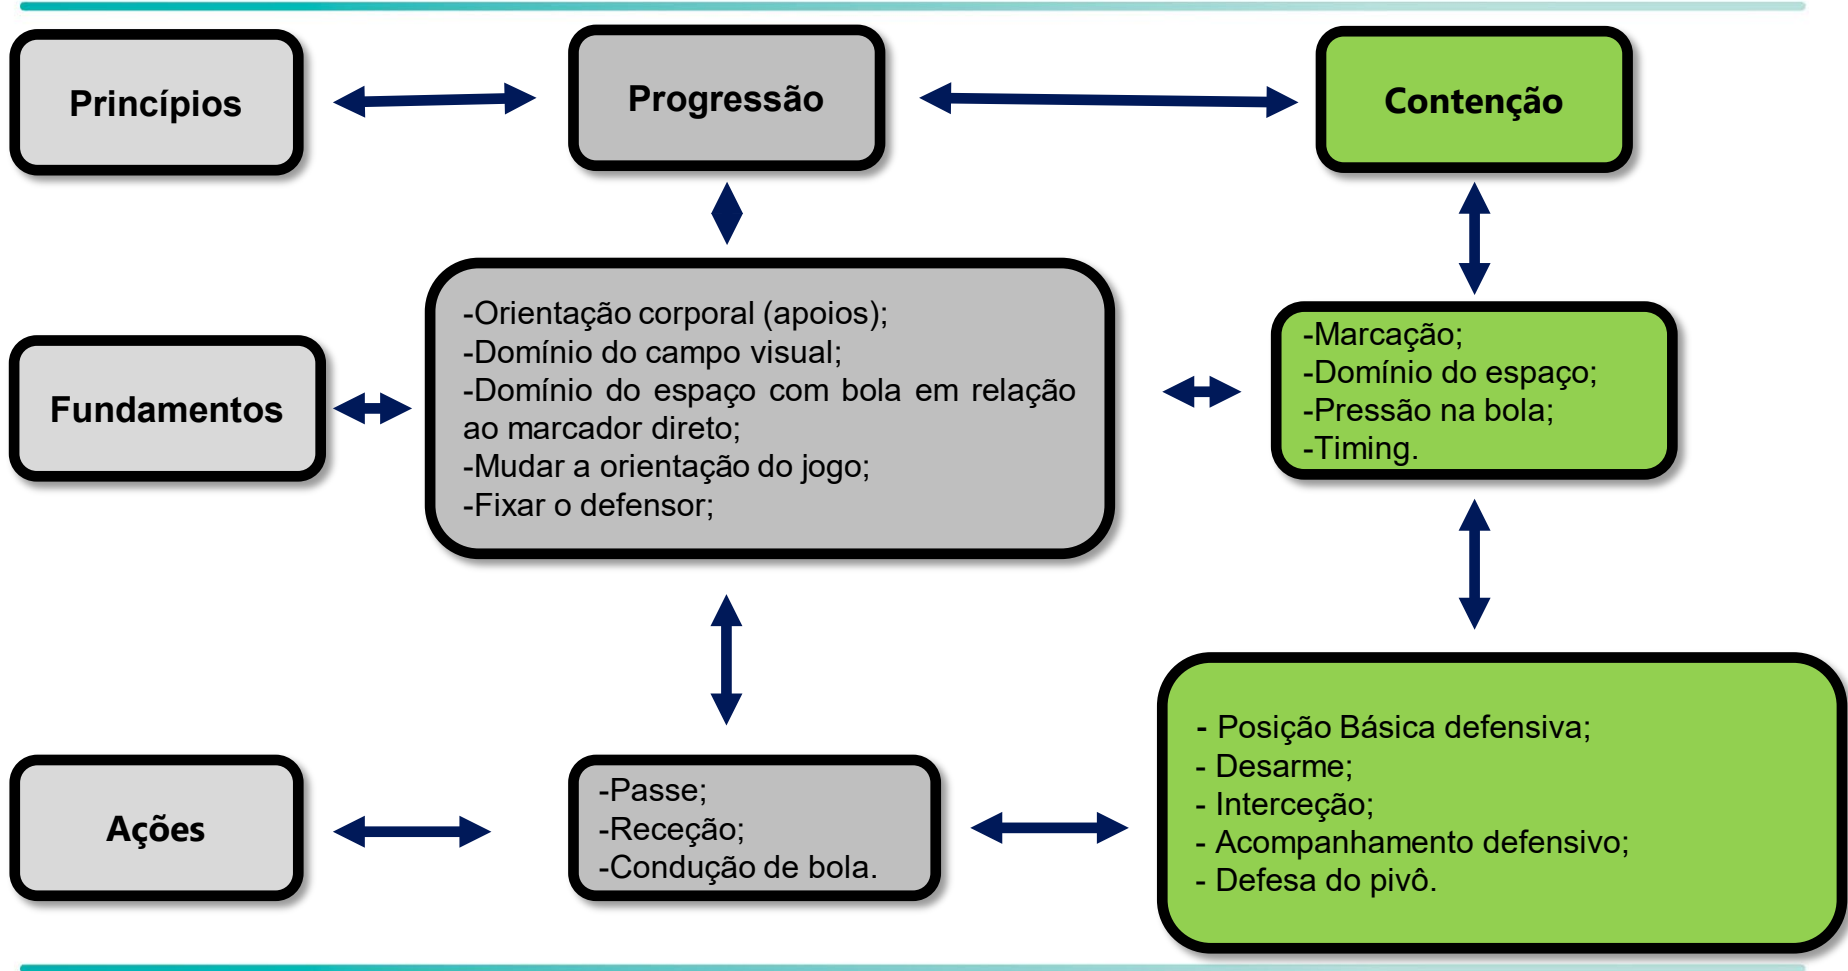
Princípios

Progressão

Contenção

Fundamentos

-Orientação corporal (apoios);
-Domínio do campo visual;
-Domínio do espaço com bola em relação ao marcador direto;
-Mudar a orientação do jogo;
-Fixar o defensor;

-Marcação;
-Domínio do espaço;
-Pressão na bola;
-Timing.

Ações

-Passe;
-Receção;
-Condução de bola.

- Posição Básica defensiva;
- Desarme;
- Interceção;
- Acompanhamento defensivo;
- Defesa do pivô.